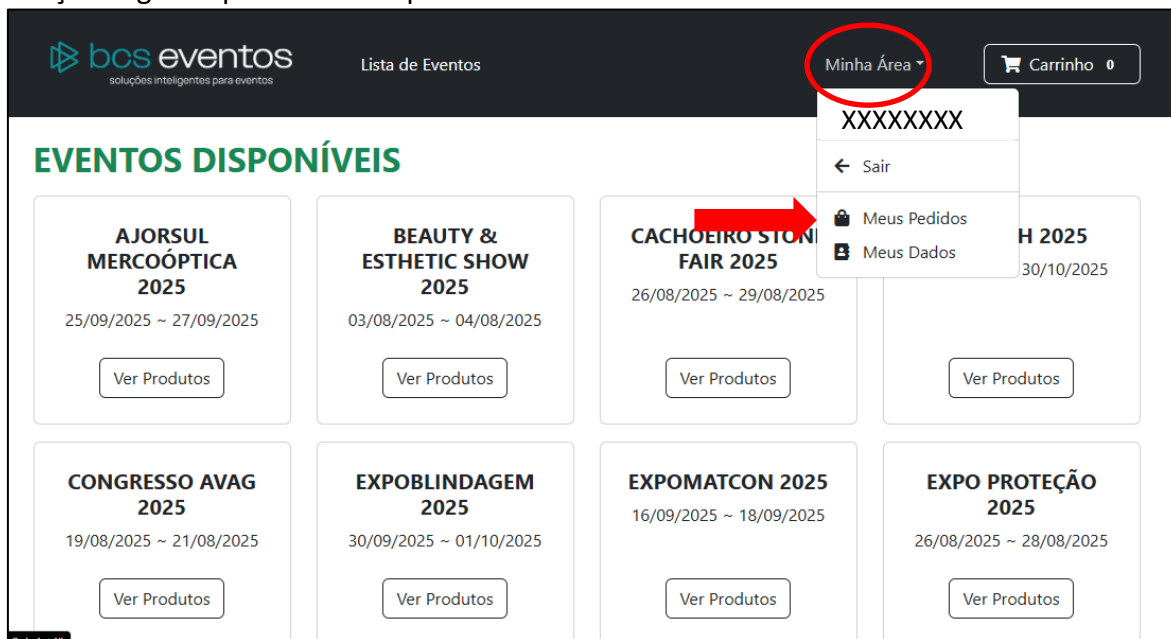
bcs eventos
soluções inteligentes para eventos

Lista de Eventos

Minha Área

Carrinho 0

XXXXXXXX

Sair

Meus Pedidos

Meus Dados

EVENTOS DISPONÍVEIS

AJORSUL MERCOÓPTICA 2025
25/09/2025 ~ 27/09/2025
Ver Produtos

BEAUTY & ESTHETIC SHOW 2025
03/08/2025 ~ 04/08/2025
Ver Produtos

CACHOEIRO STON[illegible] FAIR 2025
26/08/2025 ~ 29/08/2025
Ver Produtos

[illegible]H 2025
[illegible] 30/10/2025
Ver Produtos

CONGRESSO AVAG 2025
19/08/2025 ~ 21/08/2025
Ver Produtos

EXPOBLINDAGEM 2025
30/09/2025 ~ 01/10/2025
Ver Produtos

EXPOMATCON 2025
16/09/2025 ~ 18/09/2025
Ver Produtos

EXPO PROTEÇÃO 2025
26/08/2025 ~ 28/08/2025
Ver Produtos